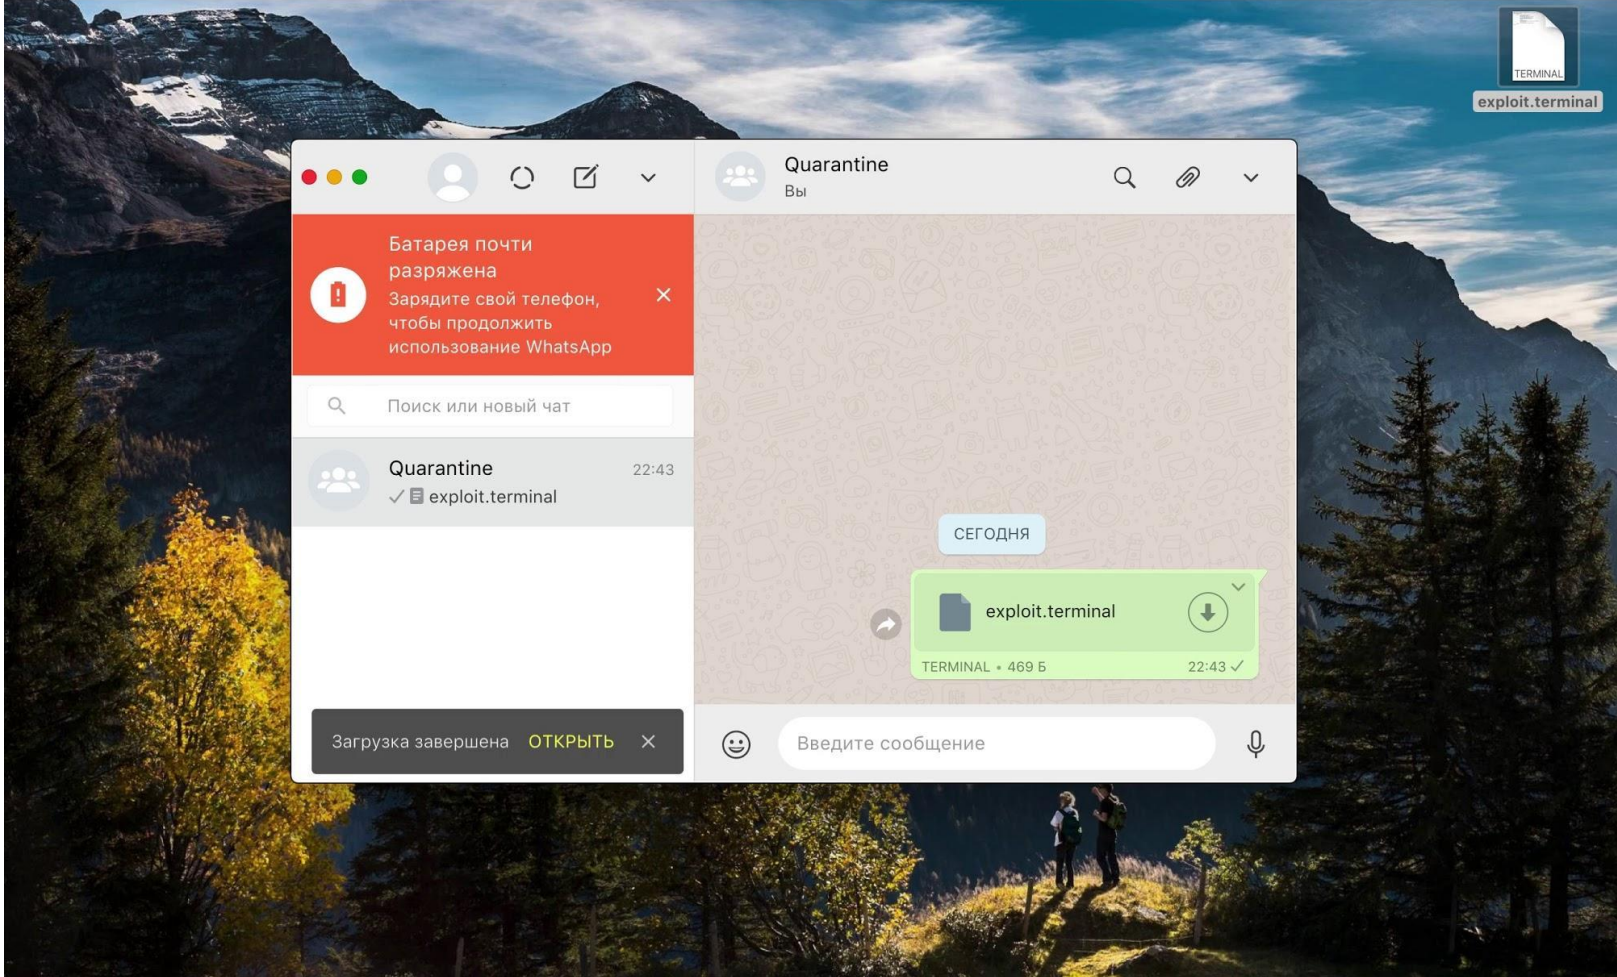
TERMINAL
exploit.terminal

Quarantine
Вы

Батарея почти разряжена
Зарядите свой телефон, чтобы продолжить использование WhatsApp

Поиск или новый чат

Quarantine 22:43
exploit.terminal

СЕГОДНЯ

exploit.terminal
TERMINAL • 469 Б 22:43

Загрузка завершена ОТКРЫТЬ

Введите сообщение